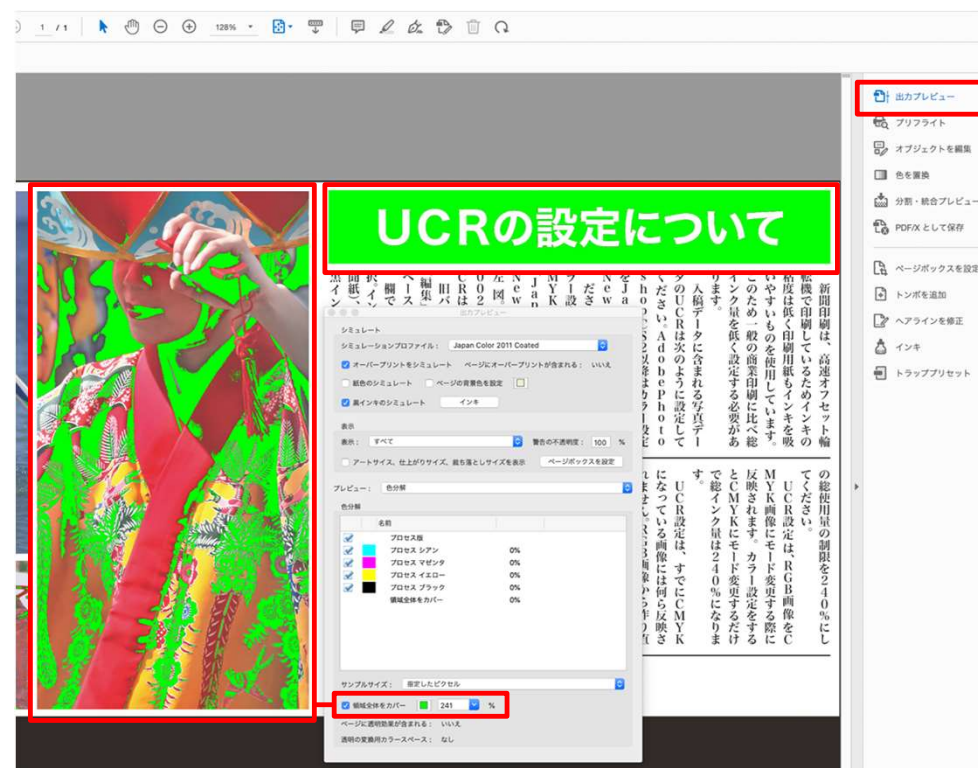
1 / 1

128%

UCRの設定について

新聞印刷は、高速オフセット輪転機で印刷しているためインキを吸いやすいものを使用しています。紙質は低く印刷用紙もインキを吸いやすいものを使用しています。このため一般の商業印刷に比べ総インク量を低く設定する必要があります。

入稿データに含まれる写真データのUCRは次のように設定してください。AdobePhoto

の総使用量の制限を240%にしてください。

UCR設定は、RGB画像をCMYK画像にモード変更する際に反映されます。カラー設定をするとCMYKにモード変更するだけで総インク量は240%になります。

UCR設定は、すでにCMYKになっている画像には何ら反映されません。RGB画像から作り直

出力プレビュー

シミュレート

シミュレーションプロファイル：Japan Color 2011 Coated

オーバープリントをシミュレート　ページにオーバープリントが含まれる：いいえ

紙色のシミュレート　ページの背景色を設定

黒インキのシミュレート　インキ

表示

表示：すべて　警告の不透明度：100 %

アートサイズ、仕上がりサイズ、裁ち落としサイズを表示　ページボックスを設定

プレビュー：色分解

色分解

名前

プロセス版

プロセス シアン 0%

プロセス マゼンタ 0%

プロセス イエロー 0%

プロセス ブラック 0%

領域全体をカバー 0%

サンプルサイズ：指定したピクセル

領域全体をカバー　241 %

ページに透明効果が含まれる：いいえ

透明の変換用カラースペース：なし

出力プレビュー

プリフライト

オブジェクトを編集

色を置換

分割・統合プレビュー

PDF/X として保存

ページボックスを設定

トンボを追加

ヘアラインを修正

インキ

トラッププリセット